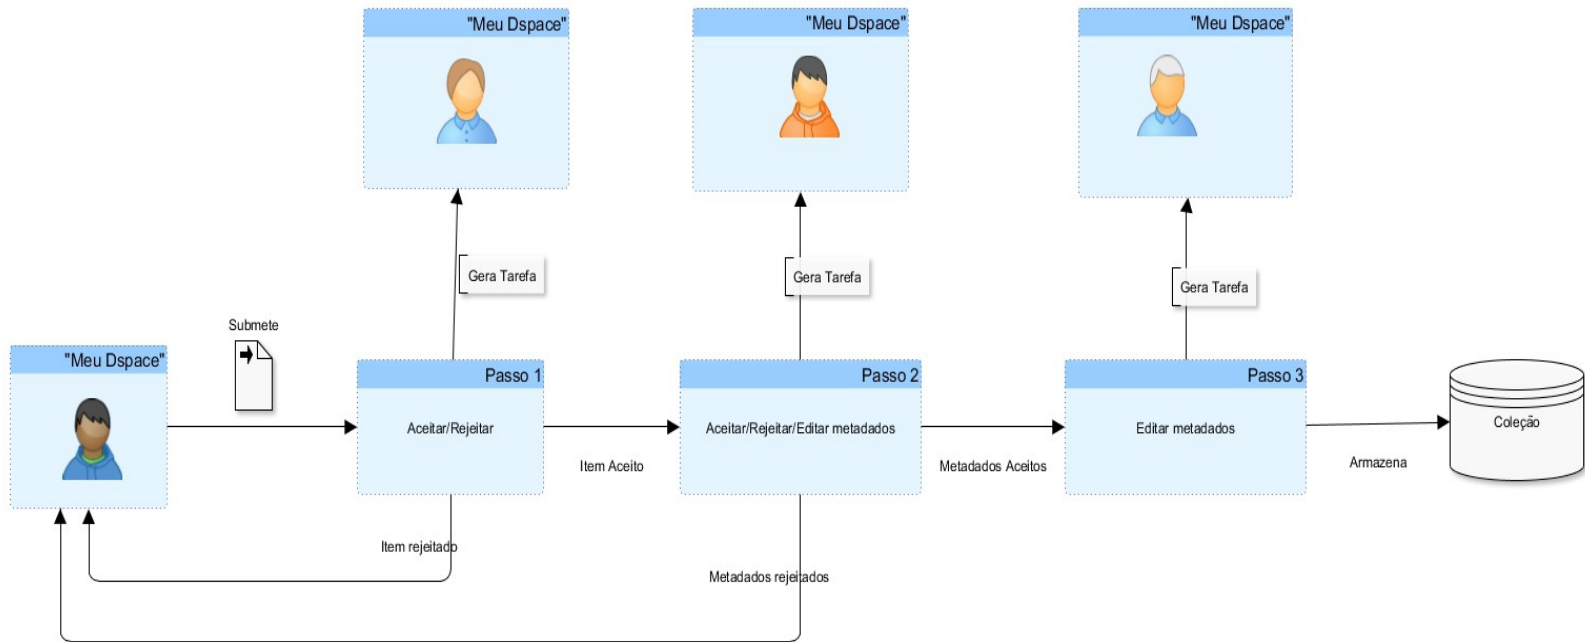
"Meu Dspace"

"Meu Dspace"

"Meu Dspace"

Gera Tarefa

Gera Tarefa

Gera Tarefa

Submete

"Meu Dspace"

Passo 1

Aceitar/Rejeitar

Passo 2

Aceitar/Rejeitar/Editar metadados

Passo 3

Editar metadados

Coleção

Item Aceito

Metadados Aceitos

Armazena

Item rejeitado

Metadados rejeitados